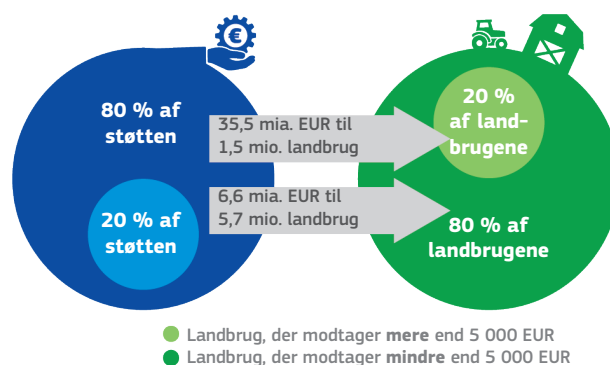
80 % af støtten

20 % af støtten

35,5 mia. EUR til 1,5 mio. landbrug

6,6 mia. EUR til 5,7 mio. landbrug

20 % af landbrugene

80 % af landbrugene

Landbrug, der modtager **mere** end 5 000 EUR

Landbrug, der modtager **mindre** end 5 000 EUR